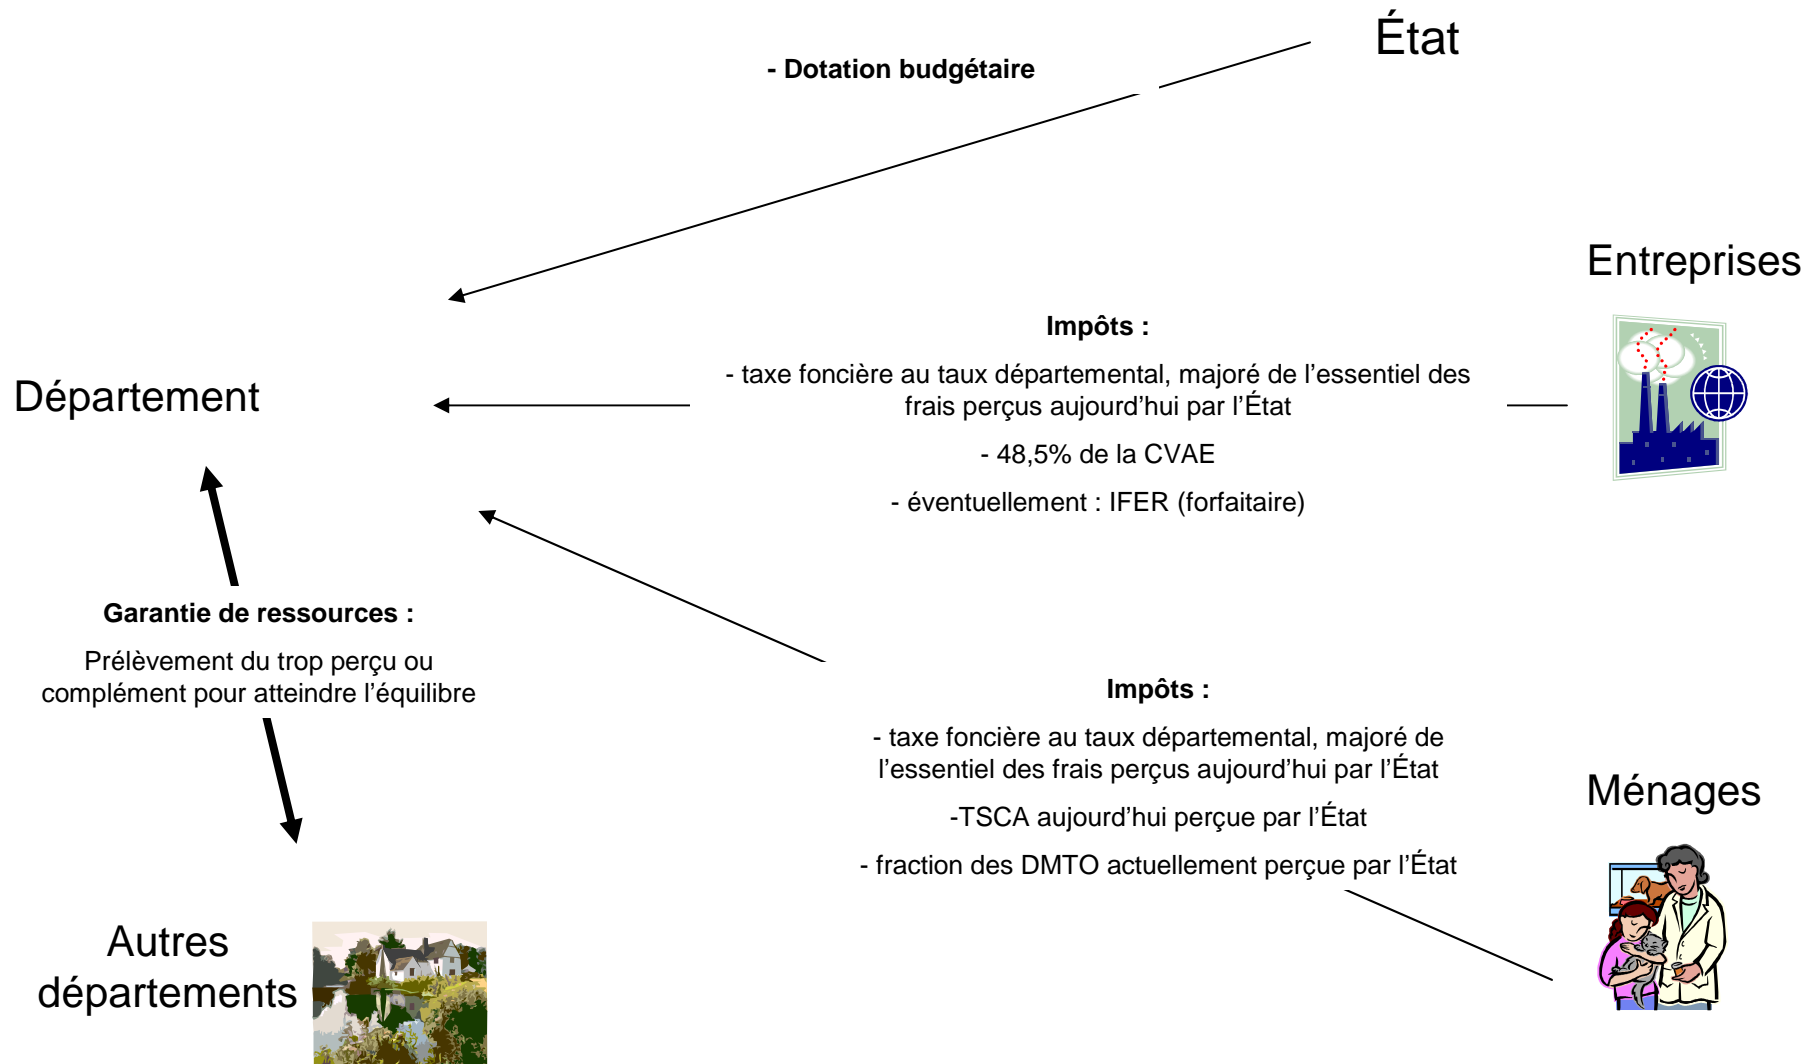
État

- Dotation budgétaire

Entreprises

Département

Impôts :

- taxe foncière au taux départemental, majoré de l'essentiel des frais perçus aujourd'hui par l'État

- 48,5% de la CVAE

- éventuellement : IFER (forfaitaire)

Garantie de ressources :

Prélèvement du trop perçu ou complément pour atteindre l'équilibre

Impôts :

- taxe foncière au taux départemental, majoré de l'essentiel des frais perçus aujourd'hui par l'État

-TSCA aujourd'hui perçue par l'État

- fraction des DMTO actuellement perçue par l'État

Ménages

Autres départements